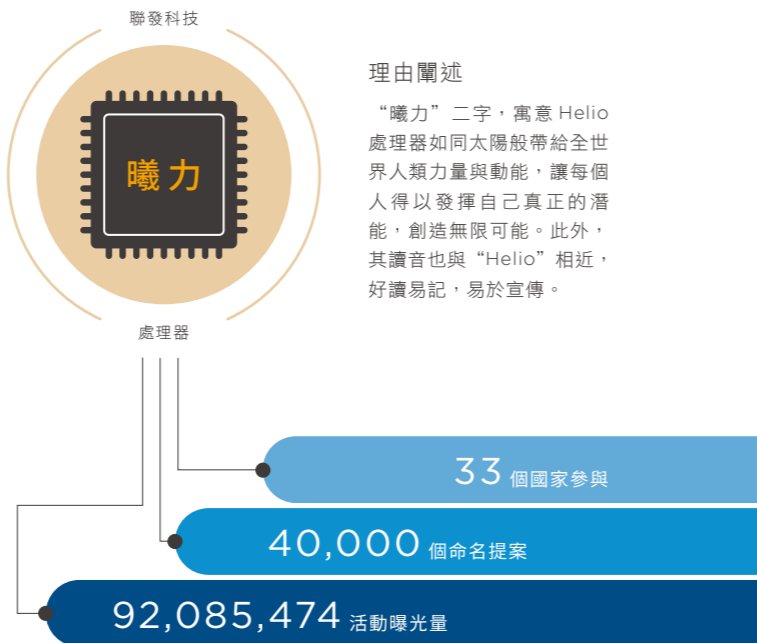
聯發科技

曦力

處理器

理由闡述

“曦力”二字，寓意 Helio 處理器如同太陽般帶給全世界人類力量與動能，讓每個人得以發揮自己真正的潛能，創造無限可能。此外，其讀音也與“Helio”相近，好讀易記，易於宣傳。

33 個國家參與

40,000 個命名提案

92,085,474 活動曝光量